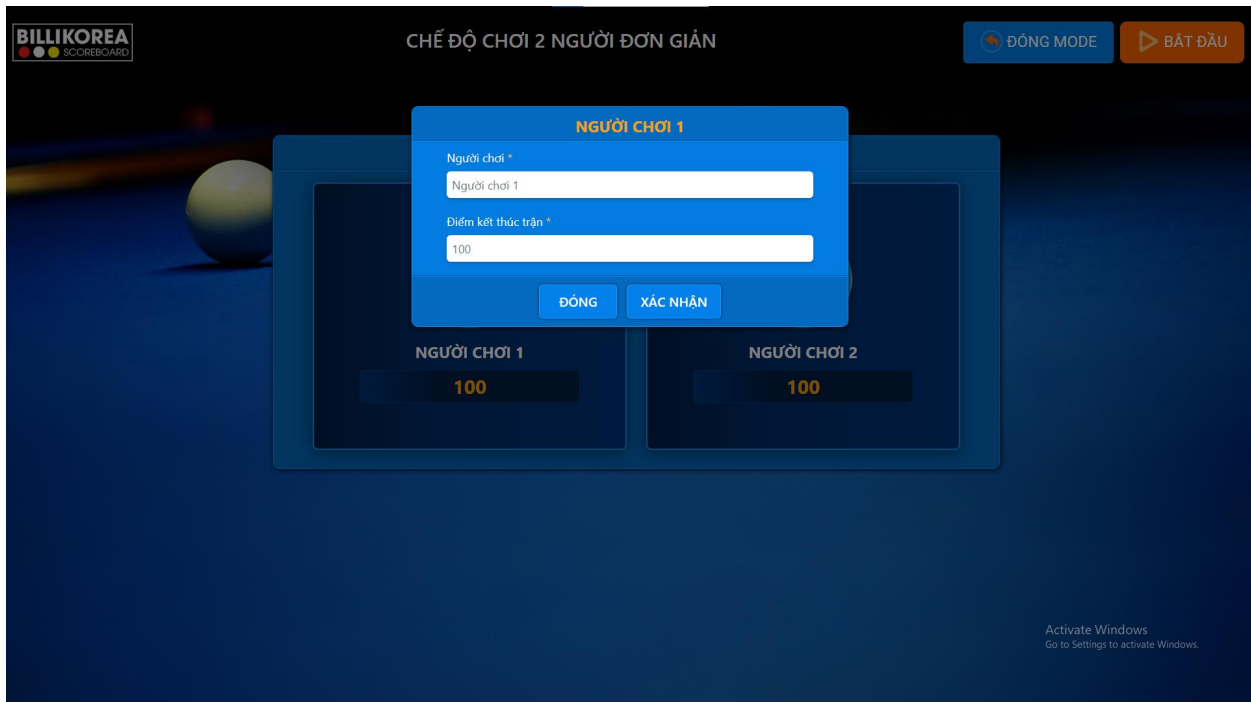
BILLIKOREA
SCOREBOARD

CHẾ ĐỘ CHƠI 2 NGƯỜI ĐƠN GIẢN

ĐÓNG MODE

BẮT ĐẦU

NGƯỜI CHƠI 1

Người chơi *

Người chơi 1

Điểm kết thúc trận *

100

ĐÓNG

XÁC NHẬN

NGƯỜI CHƠI 1

100

NGƯỜI CHƠI 2

100

Activate Windows
Go to Settings to activate Windows.